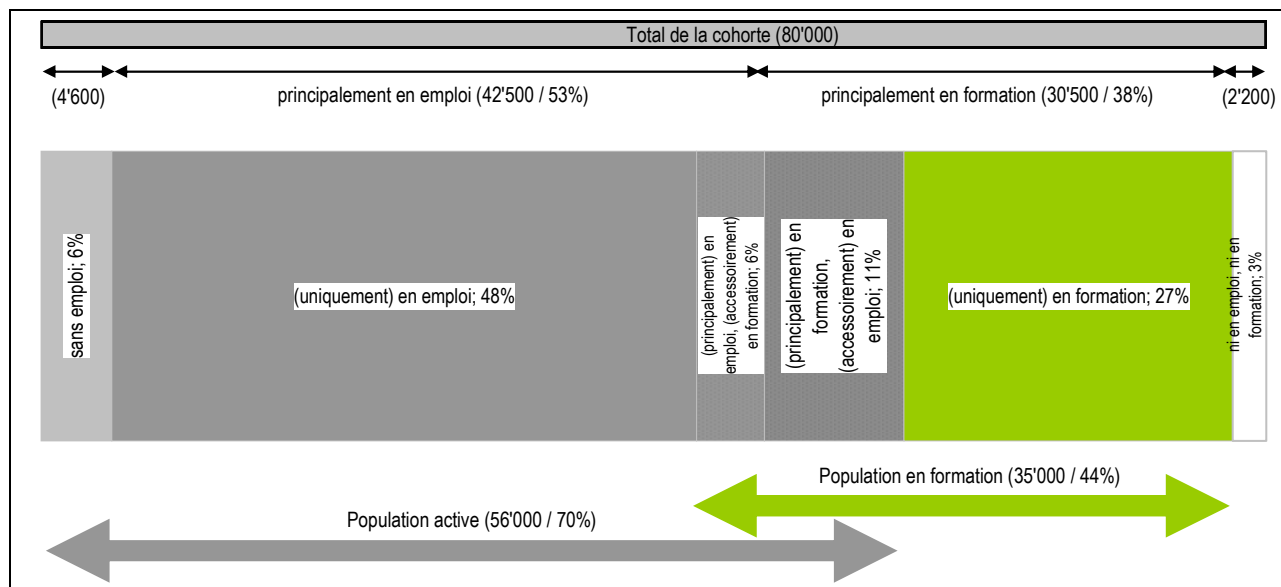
Total de la cohorte (80'000)

(4'600)

principalement en emploi (42'500 / 53%)

principalement en formation (30'500 / 38%)

(2'200)

sans emploi; 6%

(uniquement) en emploi; 48%

(principalement) en emploi, (accessoirement) en formation; 6%

(principalement) en formation, (accessoirement) en emploi; 11%

(uniquement) en formation; 27%

ni en emploi, ni en formation; 3%

Population en formation (35'000 / 44%)

Population active (56'000 / 70%)